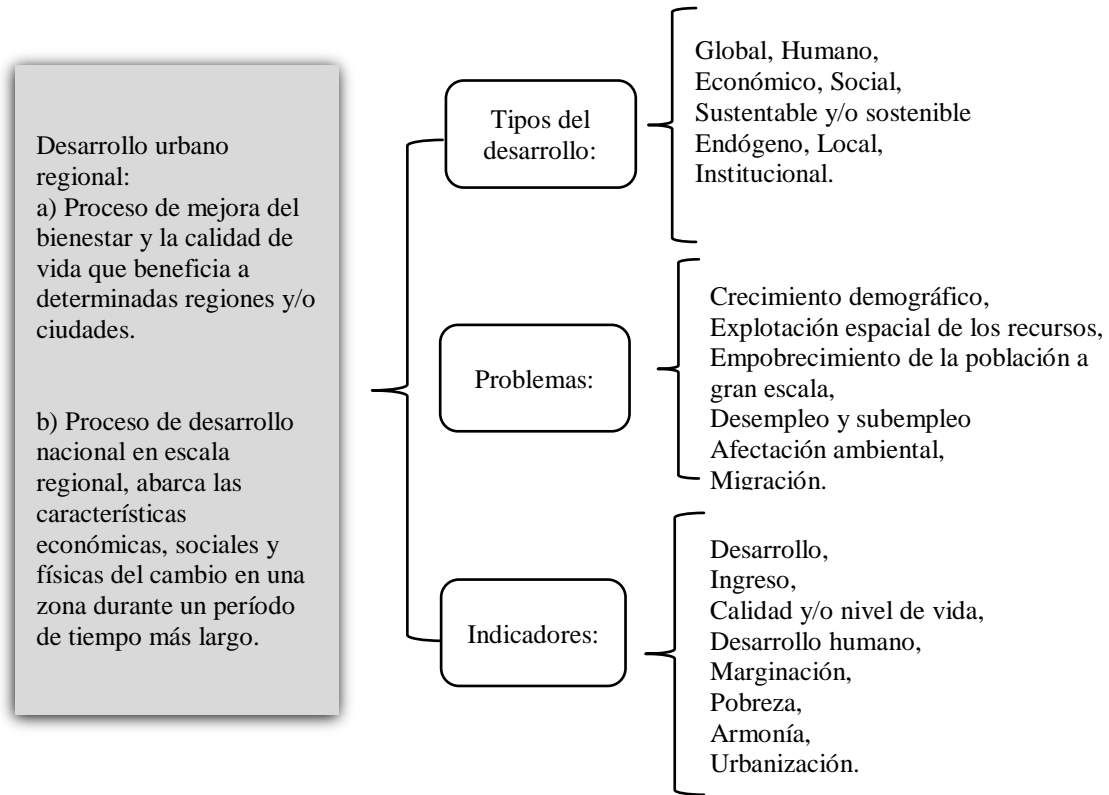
Desarrollo urbano regional:
a) Proceso de mejora del bienestar y la calidad de vida que beneficia a determinadas regiones y/o ciudades.

b) Proceso de desarrollo nacional en escala regional, abarca las características económicas, sociales y físicas del cambio en una zona durante un período de tiempo más largo.

Tipos del desarrollo:

Global, Humano,
Económico, Social,
Sustentable y/o sostenible
Endógeno, Local,
Institucional.

Problemas:

Crecimiento demográfico,
Explotación espacial de los recursos,
Empobrecimiento de la población a gran escala,
Desempleo y subempleo
Afectación ambiental,
Migración.

Indicadores:

Desarrollo,
Ingreso,
Calidad y/o nivel de vida,
Desarrollo humano,
Marginación,
Pobreza,
Armonía,
Urbanización.